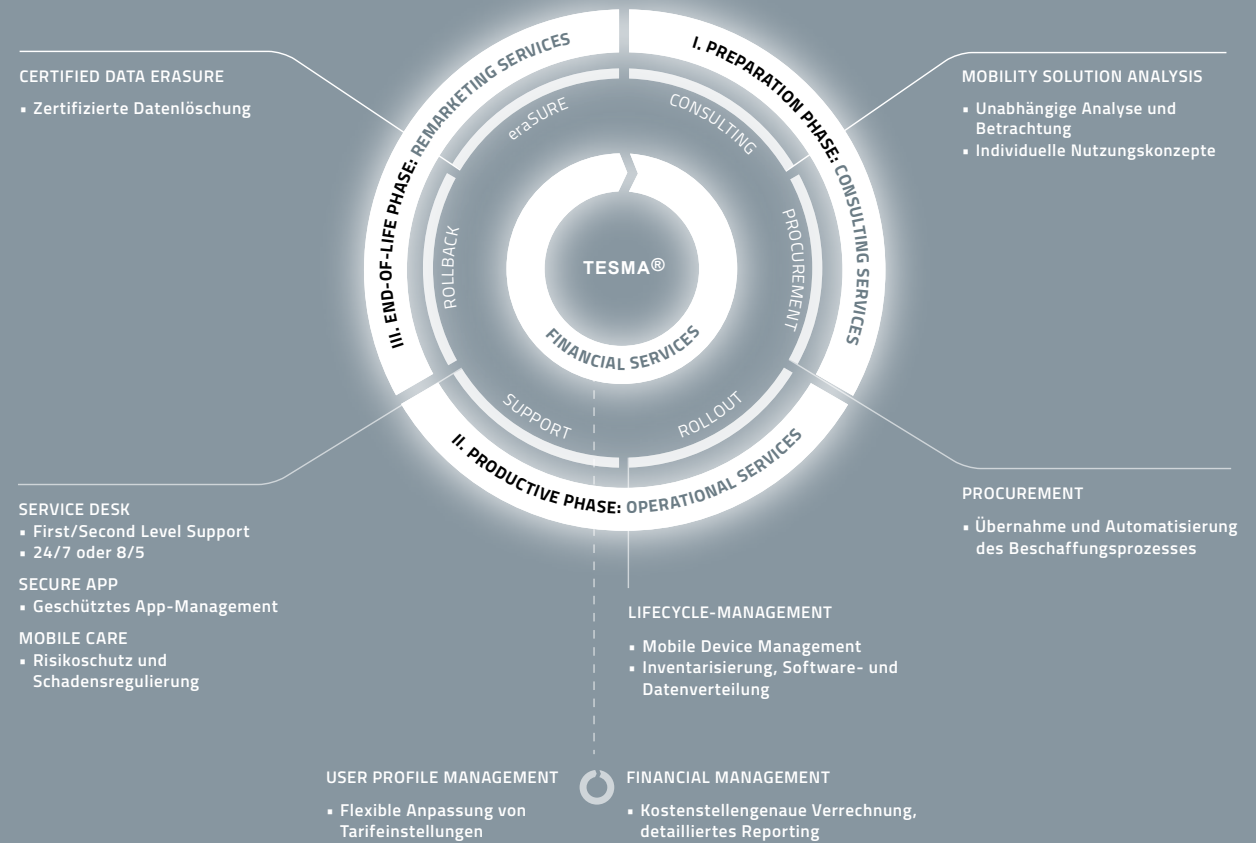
CERTIFIED DATA ERASURE

▪ Zertifizierte Datenlöschung

MOBILITY SOLUTION ANALYSIS

▪ Unabhängige Analyse und Betrachtung
▪ Individuelle Nutzungskonzepte

III. END-OF-LIFE PHASE: REMARKETING SERVICES

I. PREPARATION PHASE: CONSULTING SERVICES

II. PRODUCTIVE PHASE: OPERATIONAL SERVICES

eraSURE

CONSULTING

PROCUREMENT

ROLLOUT

SUPPORT

ROLLBACK

TESMA®

FINANCIAL SERVICES

SERVICE DESK
▪ First/Second Level Support
▪ 24/7 oder 8/5

SECURE APP
▪ Geschütztes App-Management

MOBILE CARE
▪ Risikoschutz und Schadensregulierung

PROCUREMENT

▪ Übernahme und Automatisierung des Beschaffungsprozesses

LIFECYCLE-MANAGEMENT

▪ Mobile Device Management
▪ Inventarisierung, Software- und Datenverteilung

USER PROFILE MANAGEMENT

▪ Flexible Anpassung von Tarifeinstellungen

FINANCIAL MANAGEMENT

▪ Kostenstellengenaue Verrechnung, detailliertes Reporting